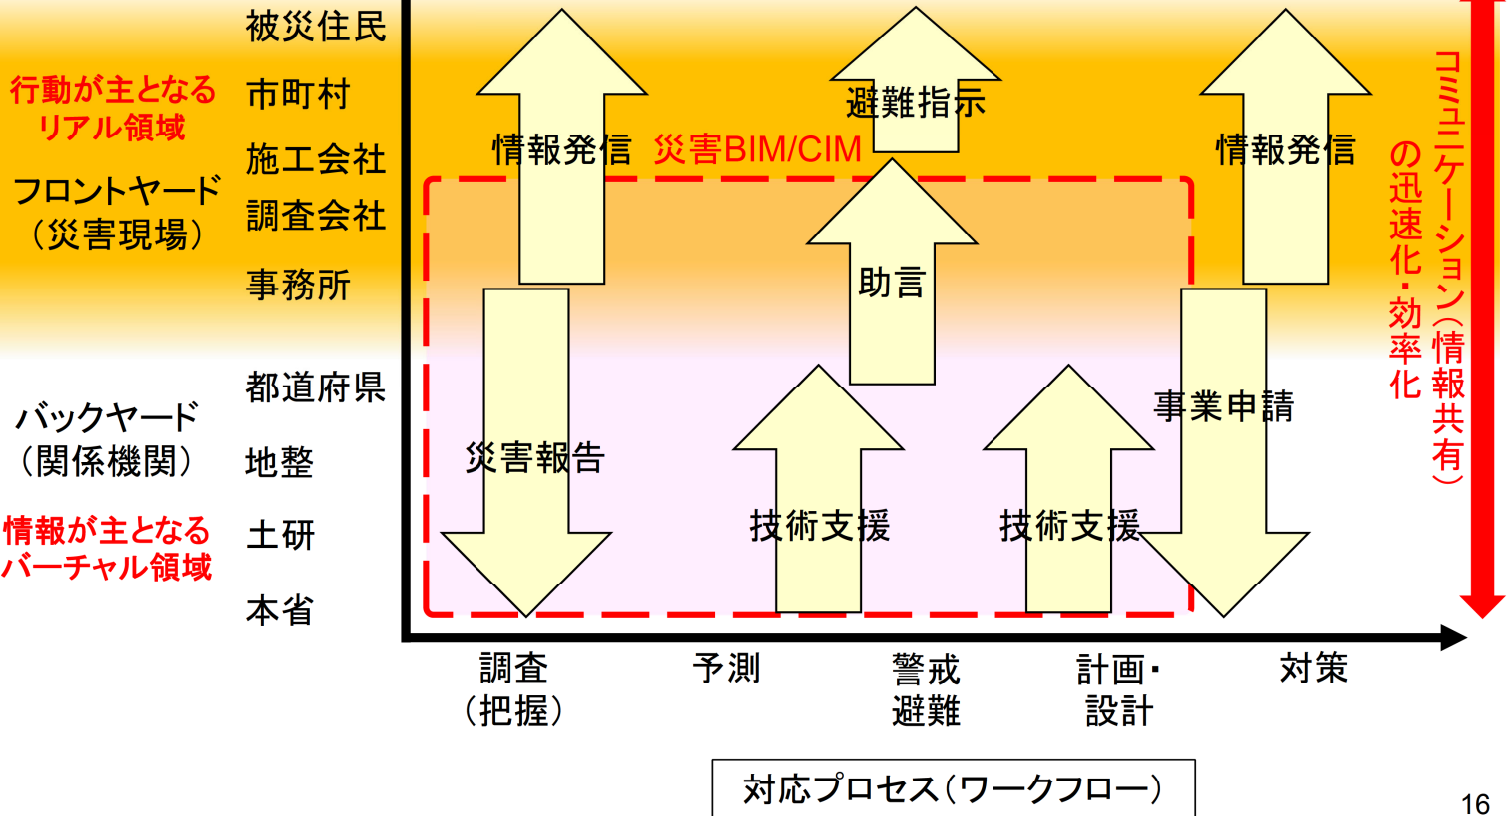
行動が主となる
リアル領域

フロントヤード
（災害現場）

被災住民
市町村
施工会社
調査会社
事務所

バックヤード
（関係機関）

情報が主となる
バーチャル領域

都道府県
地整
土研
本省

情報発信
災害BIM/CIM
避難指示
情報発信
助言
災害報告
技術支援
技術支援
事業申請

コミュニケーション（情報共有）
の迅速化・効率化

調査
（把握）
予測
警戒
避難
計画・
設計
対策

対応プロセス（ワークフロー）

16